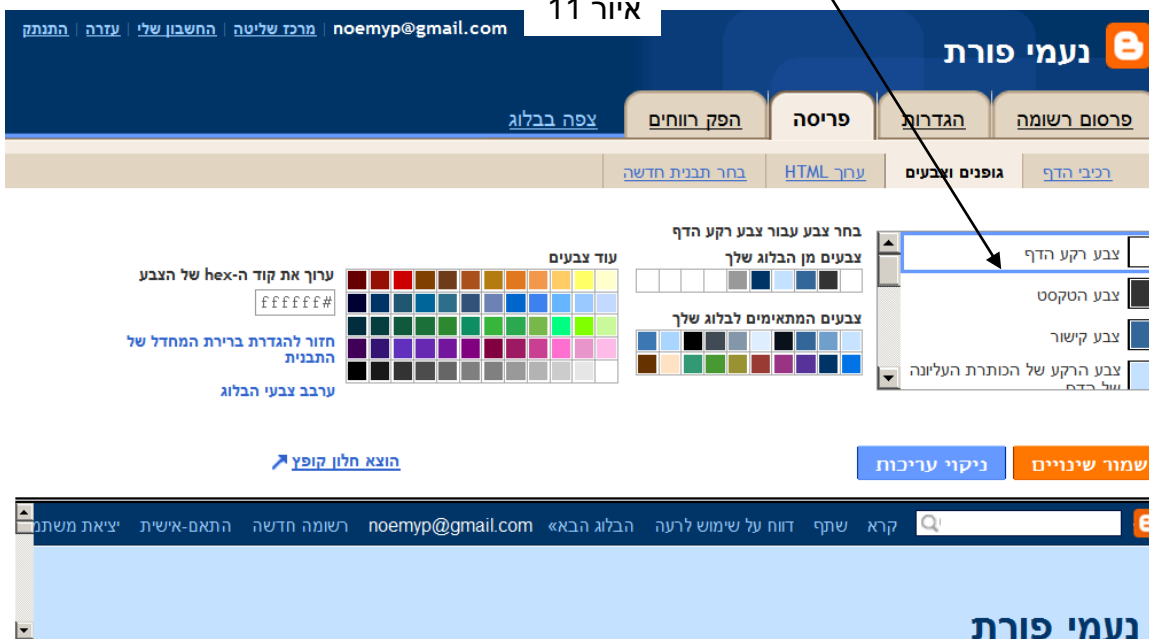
איור 11

noemyp@gmail.com | מרכז שליטה | החשבון שלי | עזרה | התנתק

נעמי פורת

פרסום רשומה | הגדרות | פריסה | הפק רווחים | צפה בבלוג

רכיבי הדף | גופנים וצבעים | ערוך HTML | בחר תבנית חדשה

צבע רקע הדף
צבע הטקסט
צבע קישור
צבע הרקע של הכותרת העליונה של הדף

בחר צבע עבור צבע רקע הדף
צבעים מן הבלוג שלך
צבעים המתאימים לבלוג שלך

עוד צבעים

ערוך את קוד ה-hex של הצבע
#ffffff

חזור להגדרת ברירת המחדל של התבנית

ערבב צבעי הבלוג

הוצא חלון קופץ

שמור שינויים | ניקוי עריכות

קרא | שתף | דווח על שימוש לרעה | הבלוג הבא» | noemyp@gmail.com | רשומה חדשה | התאם-אישית | יציאת משתמ

נעמי פורת